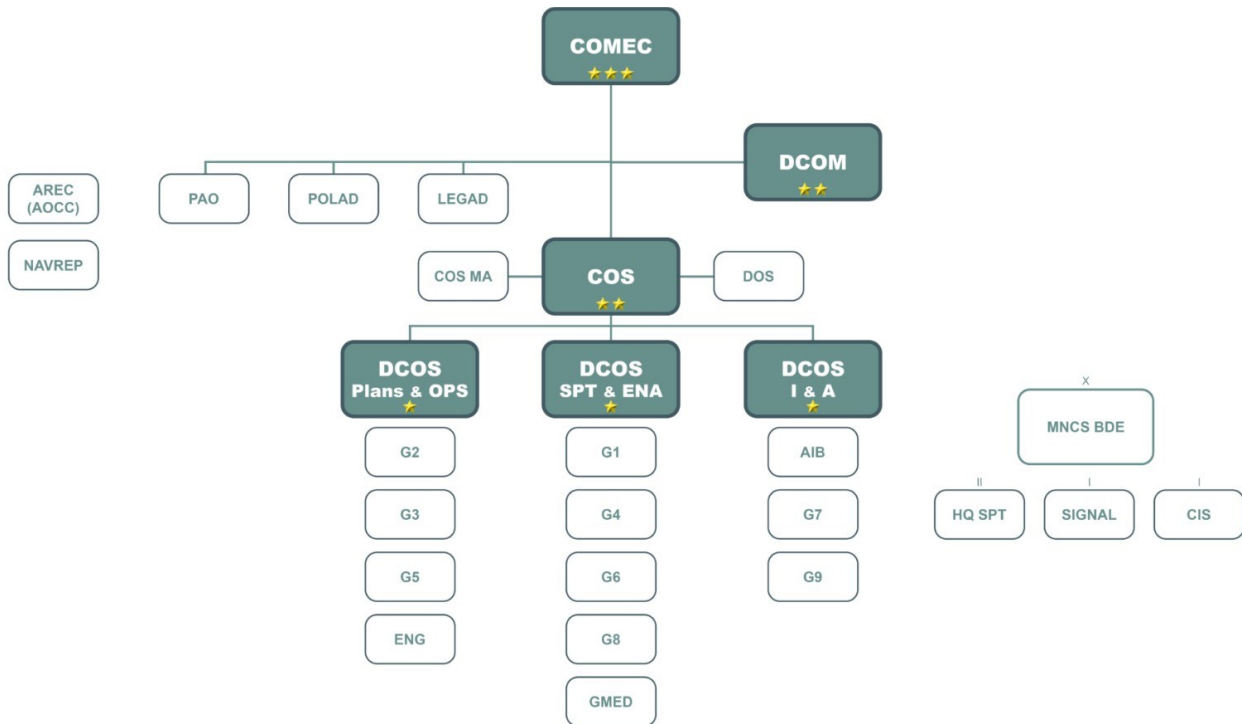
COMEC

DCOM

AREC (AOCC)

NAVREP

PAO

POLAD

LEGAD

COS MA

COS

DOS

DCOS Plans & OPS

DCOS SPT & ENA

DCOS I & A

G2

G3

G5

ENG

G1

G4

G6

G8

GMED

AIB

G7

G9

X

MNCS BDE

II

I

I

HQ SPT

SIGNAL

CIS